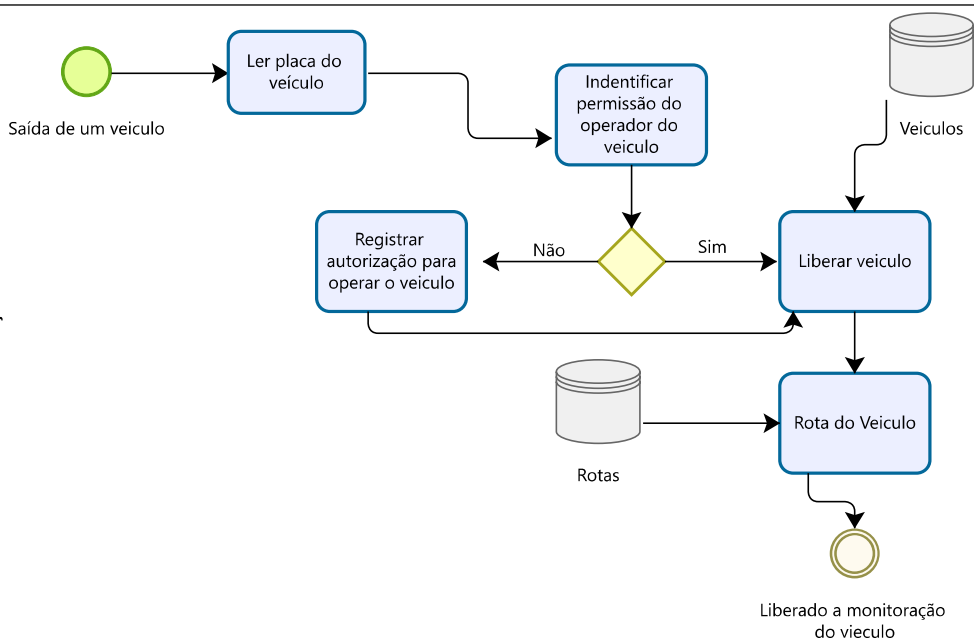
Saída de um veiculo

Ler placa do veículo

Indentificar permissão do operador do veiculo

Veiculos

Registrar autorização para operar o veiculo

Não

Sim

Liberar veiculo

Rotas

Rota do Veiculo

Liberado a monitoração do vieculo